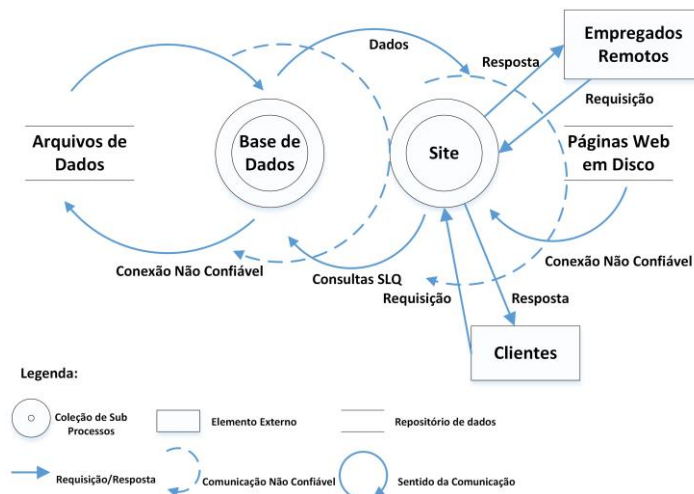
Empregados Remotos

Dados

Resposta

Requisição

Arquivos de Dados

Base de Dados

Site

Páginas Web em Disco

Conexão Não Confiável

Consultas SLQ

Requisição

Resposta

Conexão Não Confiável

Clientes

Legenda:

Coleção de Sub Processos

Elemento Externo

Repositório de dados

Requisição/Resposta

Comunicação Não Confiável

Sentido da Comunicação